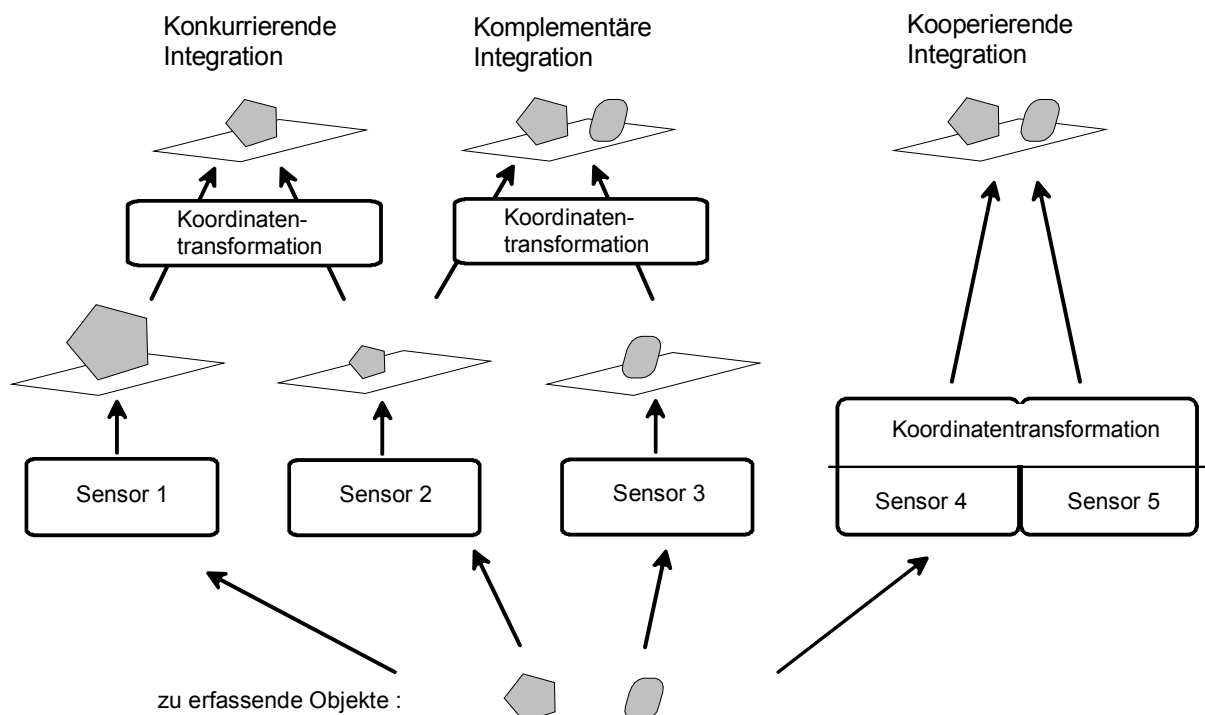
Konkurrierende Integration

Komplementäre Integration

Kooperierende Integration

Koordinatentransformation

Koordinatentransformation

Koordinatentransformation

Sensor 1

Sensor 2

Sensor 3

Sensor 4

Sensor 5

zu erfassende Objekte :